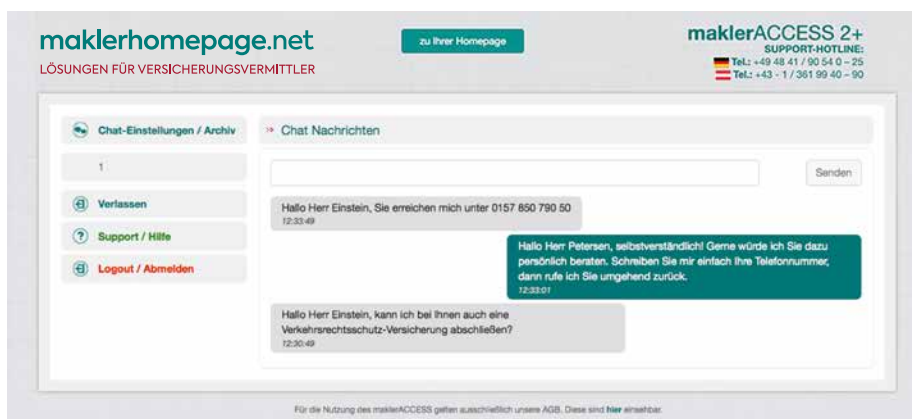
maklerhomepage.net
LÖSUNGEN FÜR VERSICHERUNGSVERMITTLER

zu Ihrer Homepage

maklerACCESS 2+
SUPPORT-HOTLINE:
Tel.: +49 48 41 / 90 54 0 – 25
Tel.: +43 - 1 / 361 99 40 – 90

Chat-Einstellungen / Archiv

1

Verlassen

Support / Hilfe

Logout / Abmelden

» Chat Nachrichten

Senden

Hallo Herr Einstein, Sie erreichen mich unter 0157 850 790 50
12:33:49

Hallo Herr Petersen, selbstverständlich! Gerne würde ich Sie dazu persönlich beraten. Schreiben Sie mir einfach Ihre Telefonnummer, dann rufe ich Sie umgehend zurück.
12:33:01

Hallo Herr Einstein, kann ich bei Ihnen auch eine Verkehrsrechtsschutz-Versicherung abschließen?
12:30:49

Für die Nutzung des maklerACCESS gelten ausschließlich unsere AGB. Diese sind hier einsehbar.